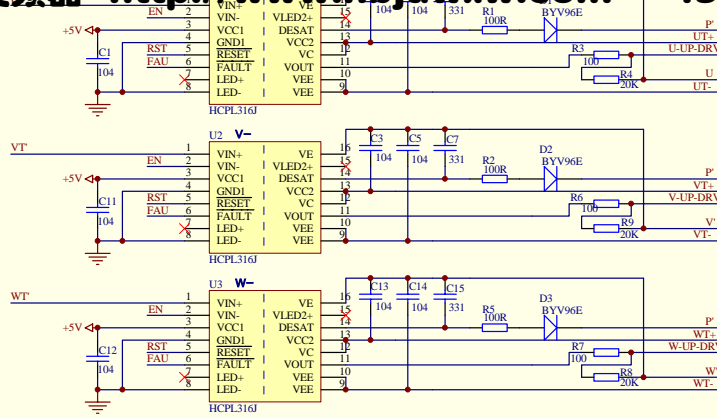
EN
+5V
C1
104
RST
FAU
VIN+
VIN-
VCC1
GND1
RESET
FAULT
LED+
LED-
2
3
4
5
6
7
8
VE
VLED2+
DESAT
VCC2
VC
VOUT
VEE
VEE
15
14
13
12
11
10
9
HCPL316J
104
104
331
R1
100R
BYV96E
R3
100
R4
20K
P'
UT+
U-UP-DRV
U'
UT-

VT'
U2 V-
EN
+5V
C11
104
RST
FAU
1
2
3
4
5
6
7
8
VE
VIN+
VIN-
VCC1
GND1
RESET
FAULT
LED+
LED-
VE
VLED2+
DESAT
VCC2
VC
VOUT
VEE
VEE
16
15
14
13
12
11
10
9
HCPL316J
C3
104
C5
104
C7
331
R2
100R
D2
BYV96E
R6
100
R9
20K
P'
VT+
V-UP-DRV
V'
VT-

WT'
U3 W-
EN
+5V
C12
104
RST
FAU
1
2
3
4
5
6
7
8
VIN+
VIN-
VCC1
GND1
RESET
FAULT
LED+
LED-
VE
VLED2+
DESAT
VCC2
VC
VOUT
VEE
VEE
16
15
14
13
12
11
10
9
HCPL316J
C13
104
C14
104
C15
331
R5
100R
D3
BYV96E
R7
100
R8
20K
P'
WT+
W-UP-DRV
W'
WT-